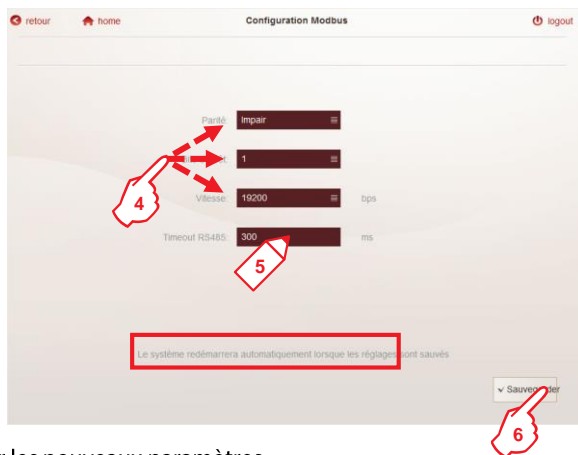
retour home Configuration Modbus logout

Parité Impair

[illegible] 1

Vitesse 19200 bps

Timeout RS485 300 ms

4

5

Le système redémarrera automatiquement lorsque les réglages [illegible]ont sauvés

Sauve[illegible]der

6

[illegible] les nouveaux paramètres